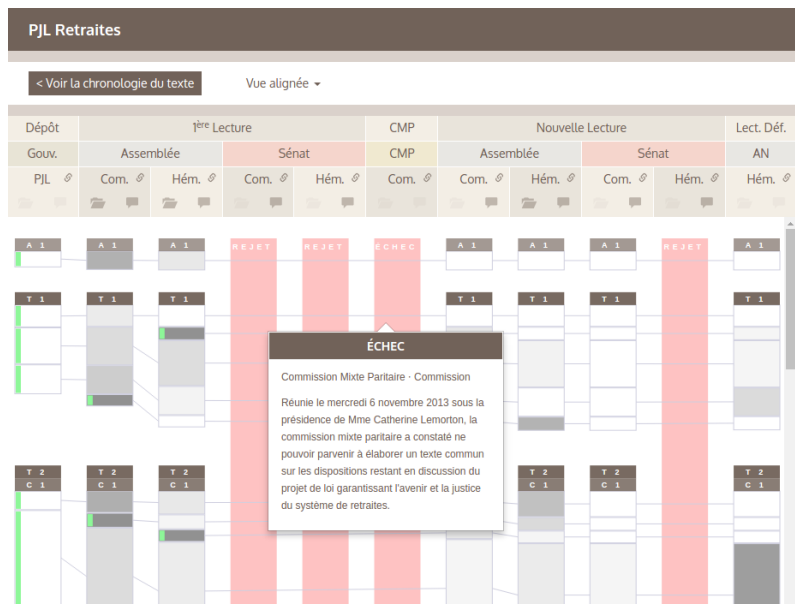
PJL Retraites

< Voir la chronologie du texte

Vue alignée

| Dépôt | 1ère Lecture | | | | CMP | Nouvelle Lecture | | | | Lect. Déf. |
|---|---|---|---|---|---|---|---|---|---|---|
| Gouv. | Assemblée | | Sénat | | CMP | Assemblée | | Sénat | | AN |
| PJL | Com. | Hém. | Com. | Hém. | Com. | Com. | Hém. | Com. | Hém. | Hém. |

A 1 A 1 A 1 REJET REJET ÉCHEC A 1 A 1 A 1 REJET A 1

T 1 T 1 T 1 T 1 T 1 T 1 T 1

ÉCHEC

Commission Mixte Paritaire · Commission

Réunie le mercredi 6 novembre 2013 sous la présidence de Mme Catherine Lemorton, la commission mixte paritaire a constaté ne pouvoir parvenir à élaborer un texte commun sur les dispositions restant en discussion du projet de loi garantissant l'avenir et la justice du système de retraites.

T 2 T 2 T 2 T 2 T 2 T 2
C 1 C 1 C 1 C 1 C 1 C 1